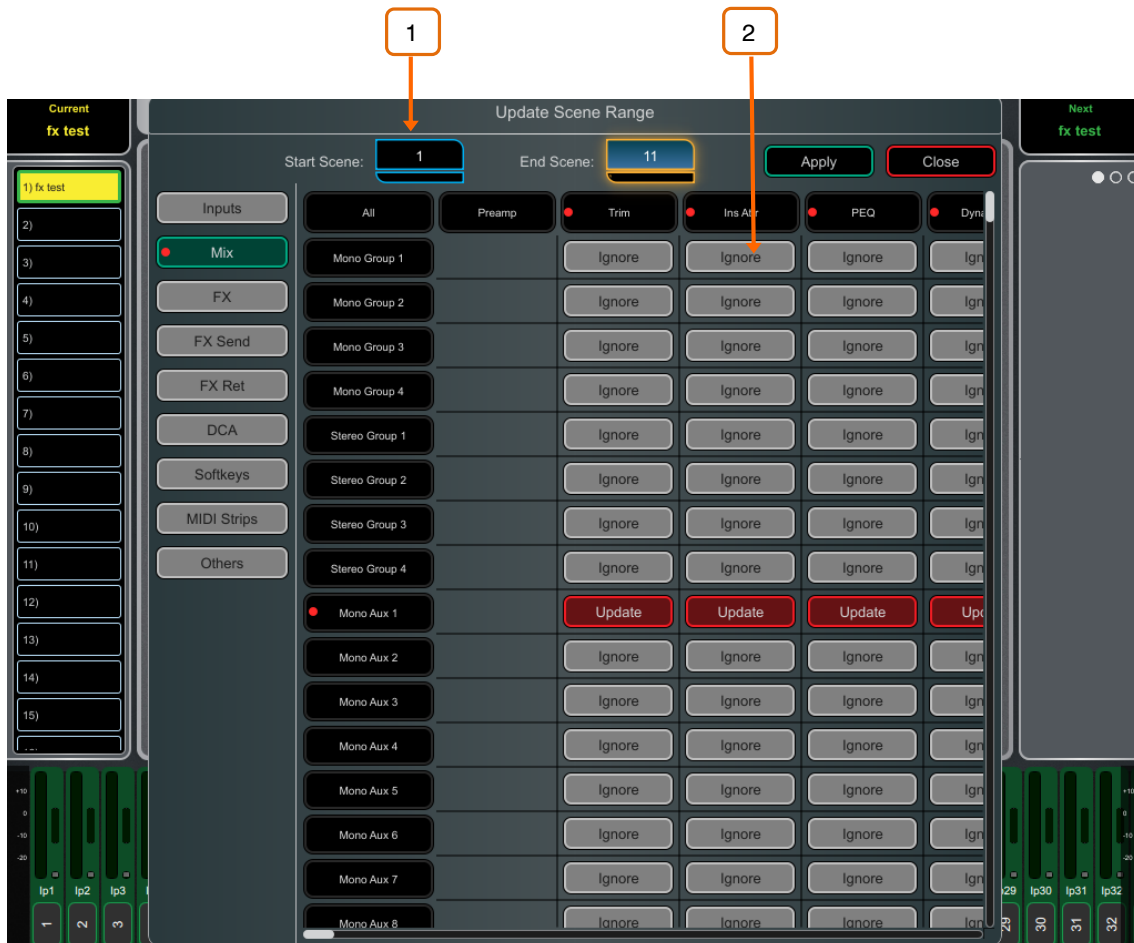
1

2

Current
fx test

Update Scene Range

Next
fx test

Start Scene: 1

End Scene: 11

Apply

Close

1) fx test
2)
3)
4)
5)
6)
7)
8)
9)
10)
11)
12)
13)
14)
15)

Inputs
Mix
FX
FX Send
FX Ret
DCA
Softkeys
MIDI Strips
Others

| All | Preamp | Trim | Ins Atr | PEQ | Dyna |
|---|---|---|---|---|---|
| Mono Group 1 | | Ignore | Ignore | Ignore | Ign |
| Mono Group 2 | | Ignore | Ignore | Ignore | Ign |
| Mono Group 3 | | Ignore | Ignore | Ignore | Ign |
| Mono Group 4 | | Ignore | Ignore | Ignore | Ign |
| Stereo Group 1 | | Ignore | Ignore | Ignore | Ign |
| Stereo Group 2 | | Ignore | Ignore | Ignore | Ign |
| Stereo Group 3 | | Ignore | Ignore | Ignore | Ign |
| Stereo Group 4 | | Ignore | Ignore | Ignore | Ign |
| Mono Aux 1 | | Update | Update | Update | Upd |
| Mono Aux 2 | | Ignore | Ignore | Ignore | Ign |
| Mono Aux 3 | | Ignore | Ignore | Ignore | Ign |
| Mono Aux 4 | | Ignore | Ignore | Ignore | Ign |
| Mono Aux 5 | | Ignore | Ignore | Ignore | Ign |
| Mono Aux 6 | | Ignore | Ignore | Ignore | Ign |
| Mono Aux 7 | | Ignore | Ignore | Ignore | Ign |
| Mono Aux 8 | | Ignore | Ignore | Ignore | Ign |

+10
0
-10
-20

Ip1 Ip2 Ip3
1 2 3

Ip29 Ip30 Ip31 Ip32
29 30 31 32